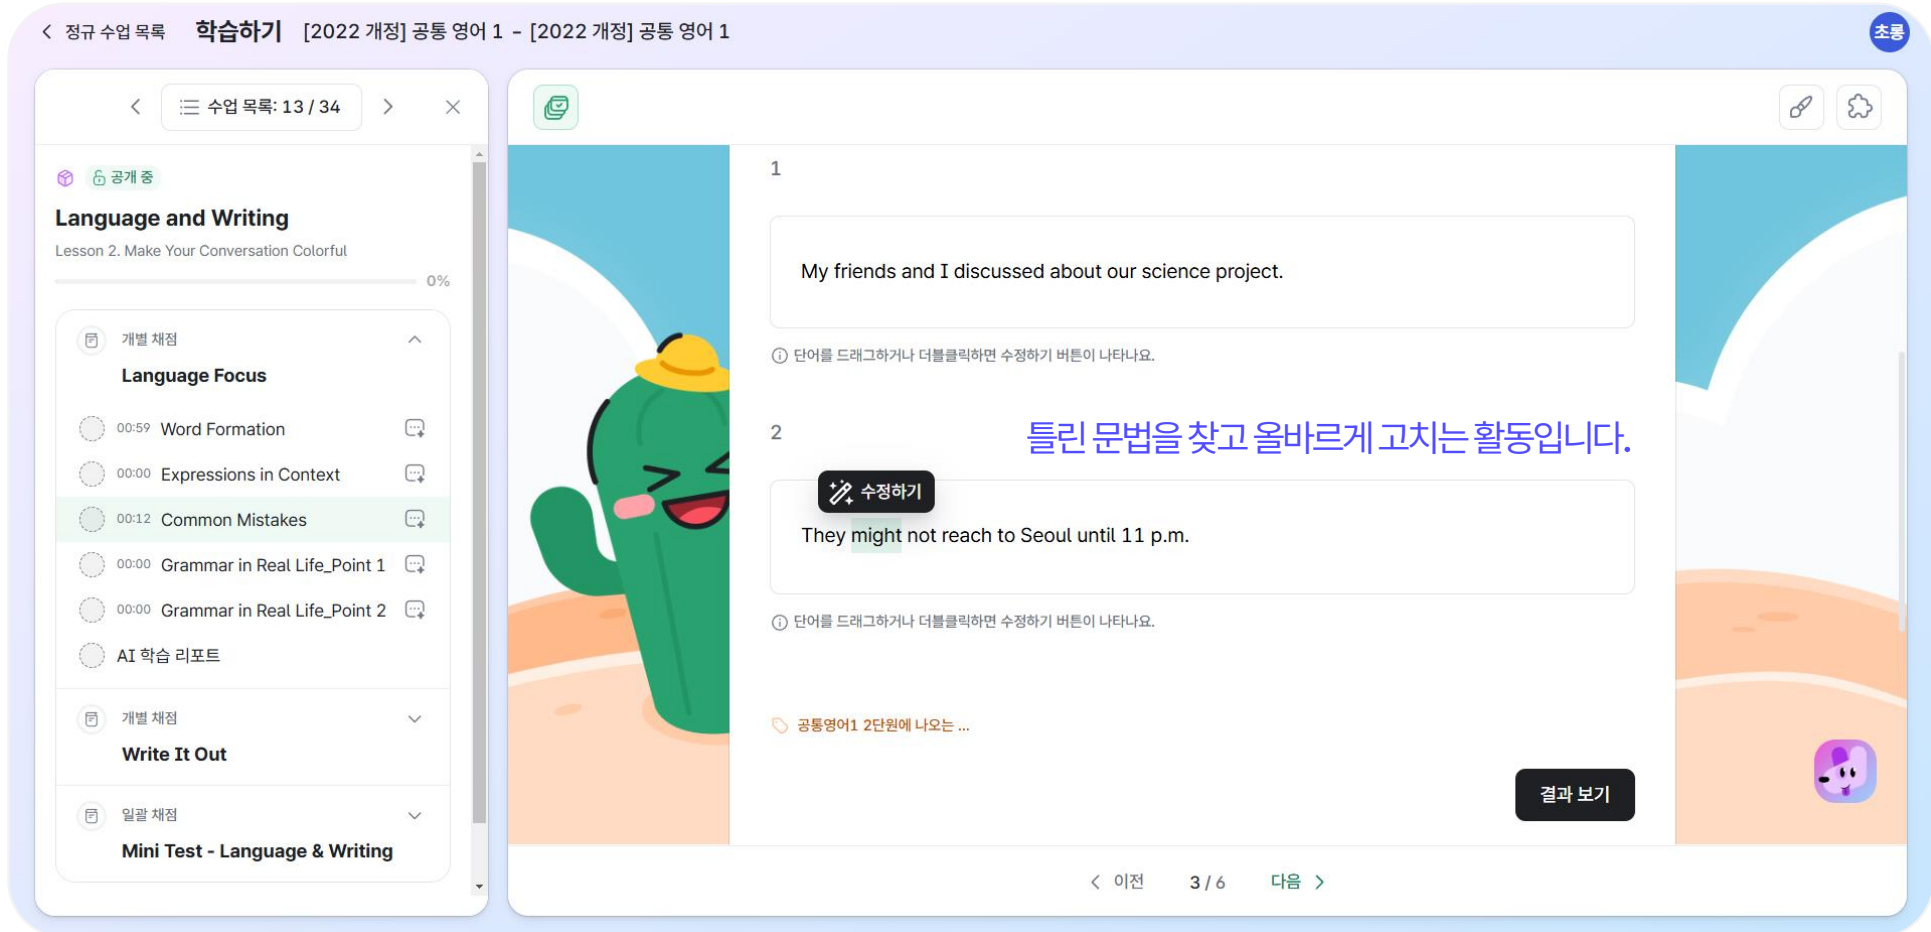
< 정규 수업 목록 학습하기 [2022 개정] 공통 영어 1 - [2022 개정] 공통 영어 1

초롱

< 수업 목록: 13 / 34 >

공개 중

Language and Writing

Lesson 2. Make Your Conversation Colorful

0%

개별 채점

Language Focus

00:59 Word Formation

00:00 Expressions in Context

00:12 Common Mistakes

00:00 Grammar in Real Life_Point 1

00:00 Grammar in Real Life_Point 2

AI 학습 리포트

개별 채점

Write It Out

일괄 채점

Mini Test - Language & Writing

1

My friends and I discussed about our science project.

단어를 드래그하거나 더블클릭하면 수정하기 버튼이 나타나요.

2

틀린 문법을 찾고 올바르게 고치는 활동입니다.

수정하기

They might not reach to Seoul until 11 p.m.

단어를 드래그하거나 더블클릭하면 수정하기 버튼이 나타나요.

공통영어1 2단원에 나오는 ...

결과 보기

< 이전 3 / 6 다음 >